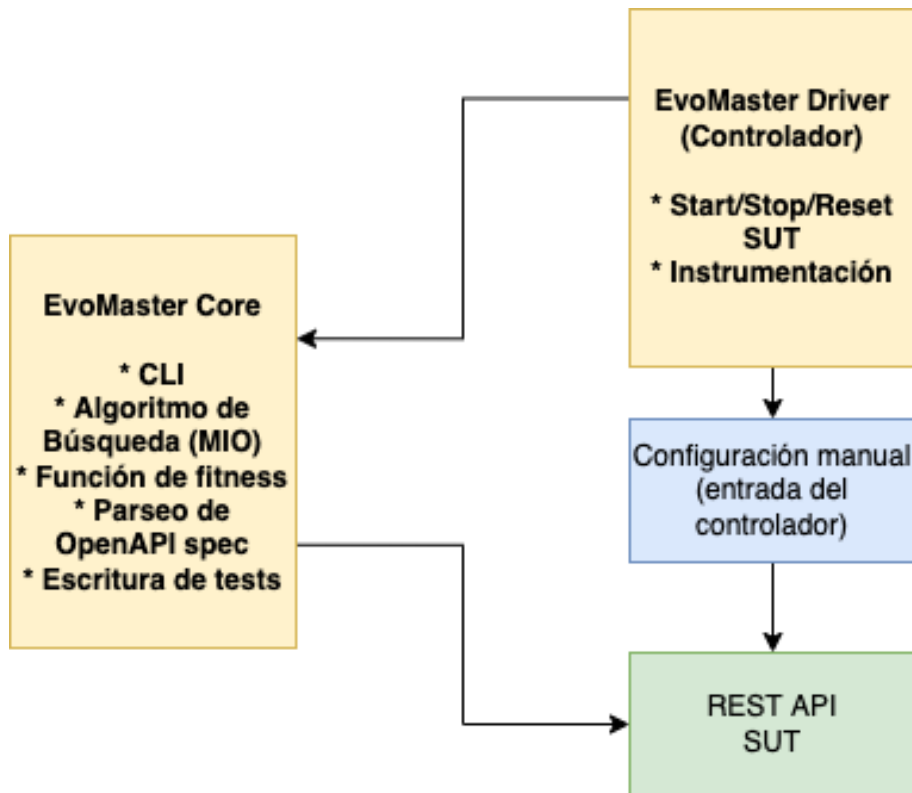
EvoMaster Driver
(Controlador)

* Start/Stop/Reset
SUT
* Instrumentación

EvoMaster Core

* CLI
* Algoritmo de
Búsqueda (MIO)
* Función de fitness
* Parseo de
OpenAPI spec
* Escritura de tests

Configuración manual
(entrada del
controlador)

REST API
SUT